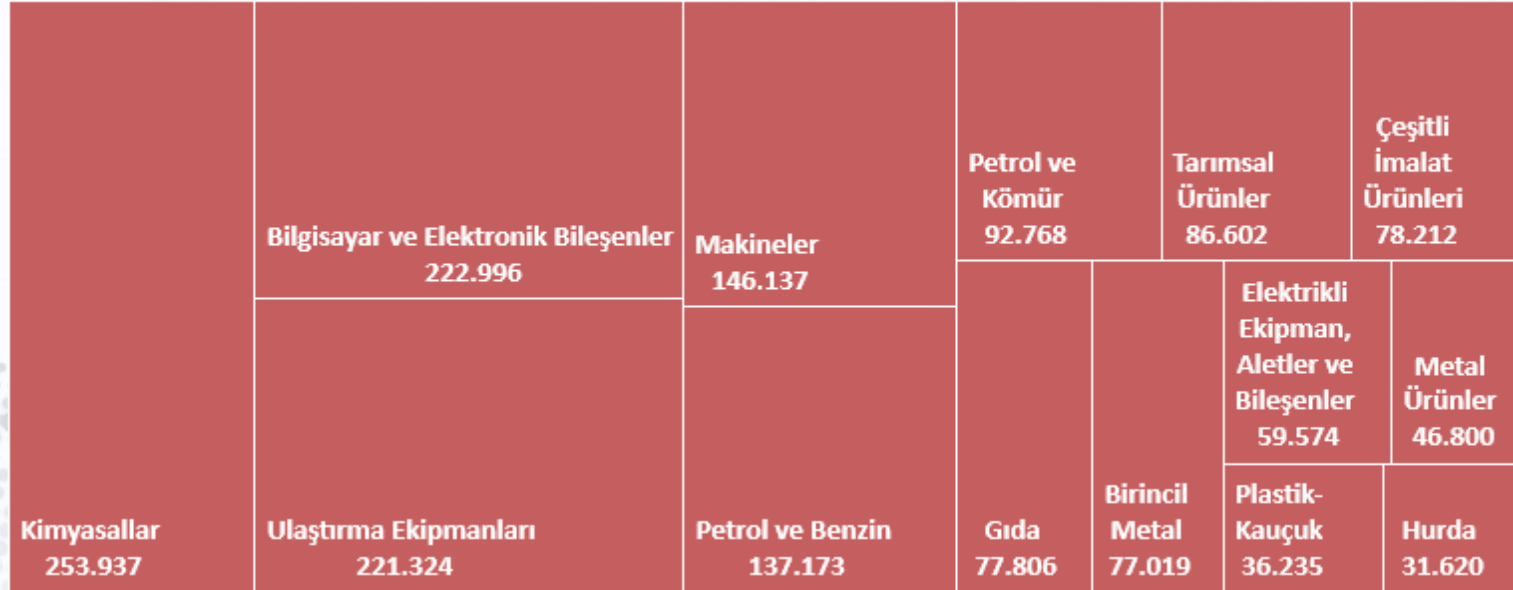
Kimyasallar
253.937

Bilgisayar ve Elektronik Bileşenler
222.996

Ulaştırma Ekipmanları
221.324

Makineler
146.137

Petrol ve Benzin
137.173

Petrol ve Kömür
92.768

Tarımsal Ürünler
86.602

Çeşitli İmalat Ürünleri
78.212

Gıda
77.806

Birincil Metal
77.019

Elektrikli Ekipman, Aletler ve Bileşenler
59.574

Metal Ürünler
46.800

Plastik-Kauçuk
36.235

Hurda
31.620